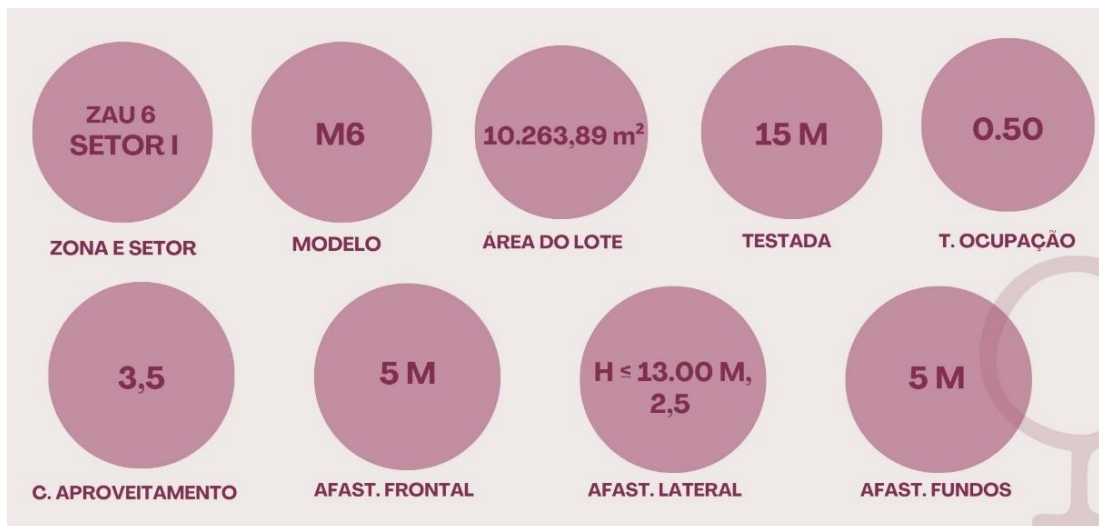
ZAU 6
SETOR I

ZONA E SETOR

M6

MODELO

10.263,89 m²

ÁREA DO LOTE

15 M

TESTADA

0.50

T. OCUPAÇÃO

3,5

C. APROVEITAMENTO

5 M

AFAST. FRONTAL

H ≤ 13.00 M, 2,5

AFAST. LATERAL

5 M

AFAST. FUNDOS